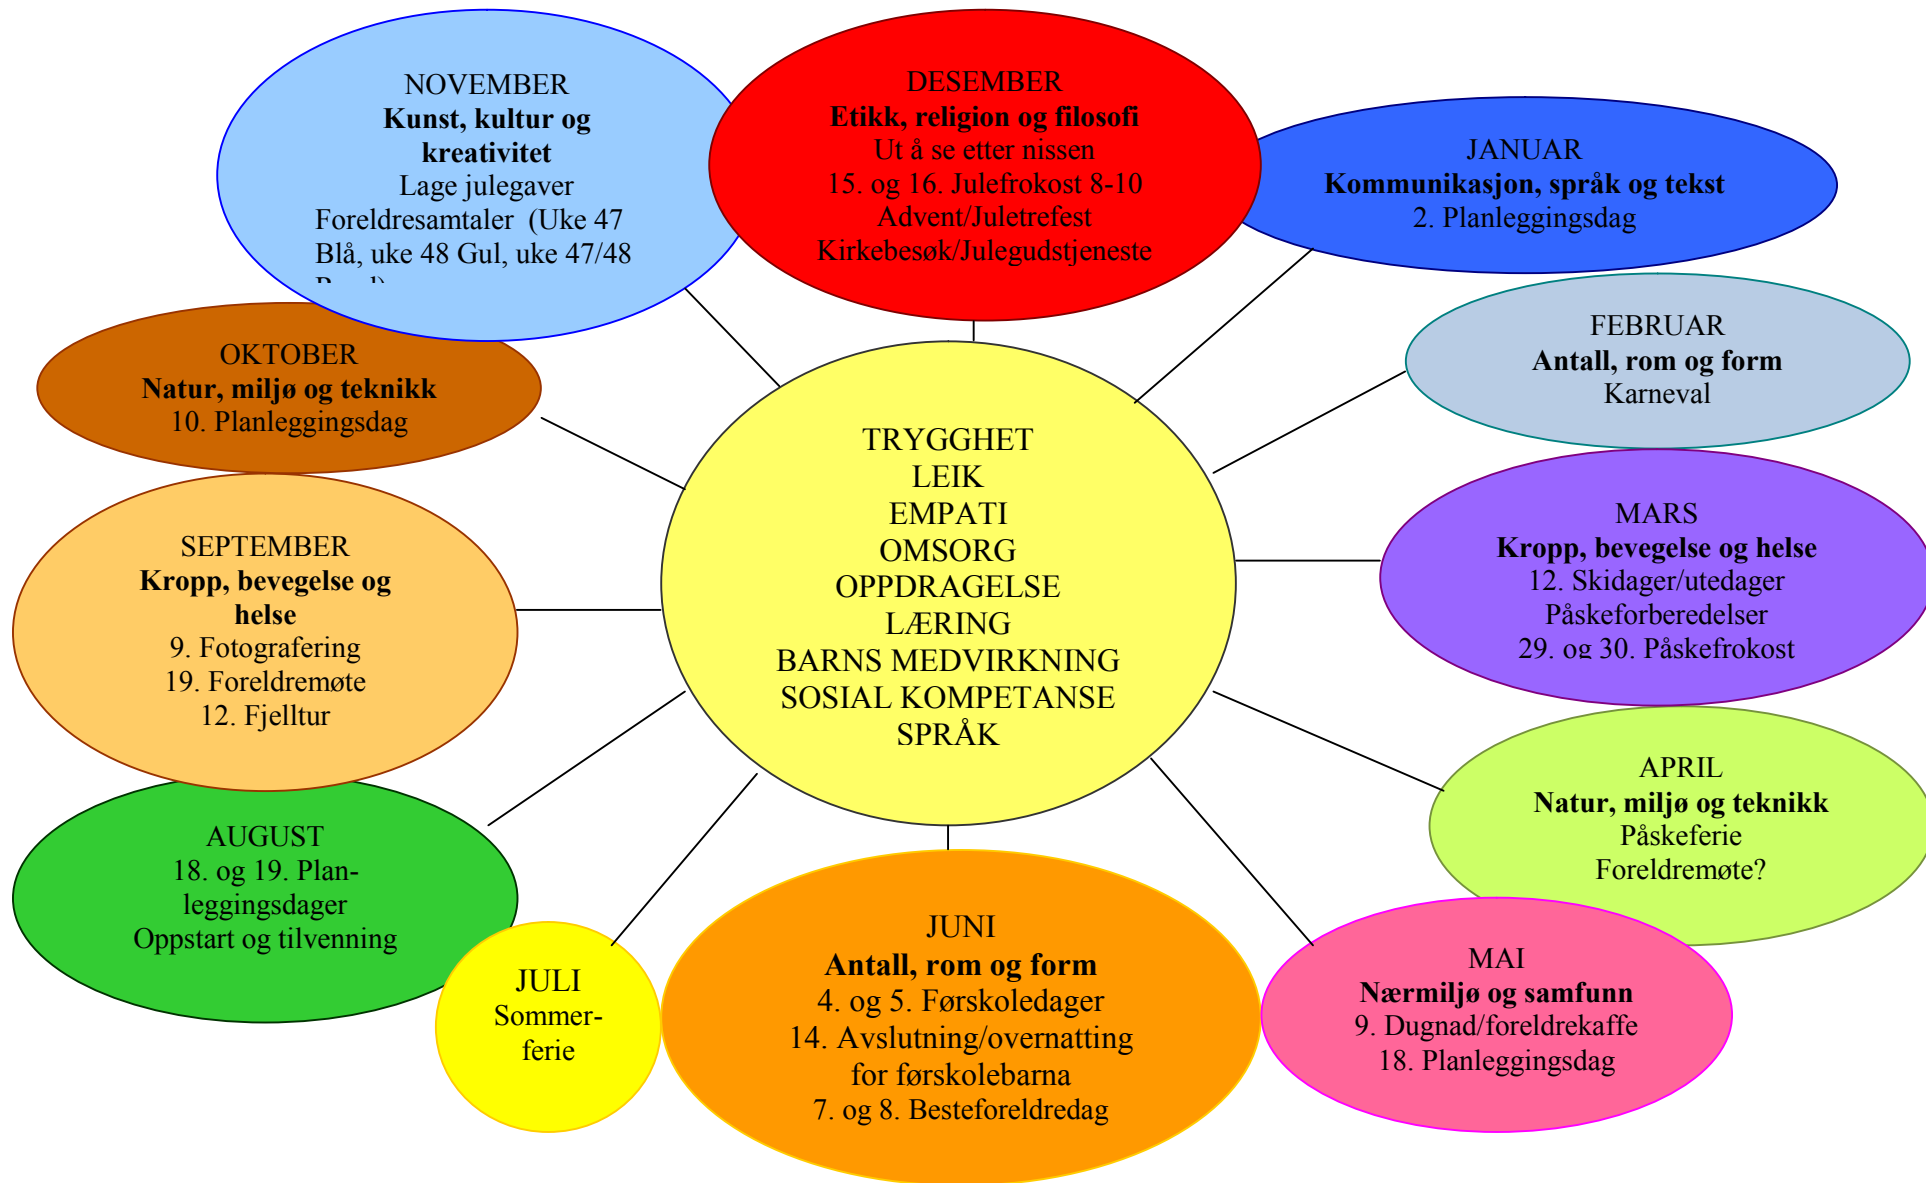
NOVEMBER
**Kunst, kultur og kreativitet**
Lage julegaver
Foreldresamtaler (Uke 47 Blå, uke 48 Gul, uke 47/48 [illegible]

DESEMBER
**Etikk, religion og filosofi**
Ut å se etter nissen
15. og 16. Julefrokost 8-10
Advent/Juletrefest
Kirkebesøk/Julegudstjeneste

JANUAR
**Kommunikasjon, språk og tekst**
2. Planleggingsdag

OKTOBER
**Natur, miljø og teknikk**
10. Planleggingsdag

FEBRUAR
**Antall, rom og form**
Karneval

TRYGGHET
LEIK
EMPATI
OMSORG
OPPDRAGELSE
LÆRING
BARNS MEDVIRKNING
SOSIAL KOMPETANSE
SPRÅK

SEPTEMBER
**Kropp, bevegelse og helse**
9. Fotografering
19. Foreldremøte
12. Fjelltur

MARS
**Kropp, bevegelse og helse**
12. Skidager/utedager
Påskeforberedelser
29. og 30. Påskefrokost

APRIL
**Natur, miljø og teknikk**
Påskeferie
Foreldremøte?

AUGUST
18. og 19. Planleggingsdager
Oppstart og tilvenning

JULI
Sommerferie

JUNI
**Antall, rom og form**
4. og 5. Førskoledager
14. Avslutning/overnatting for førskolebarna
7. og 8. Besteforeldredag

MAI
**Nærmiljø og samfunn**
9. Dugnad/foreldrekaffe
18. Planleggingsdag